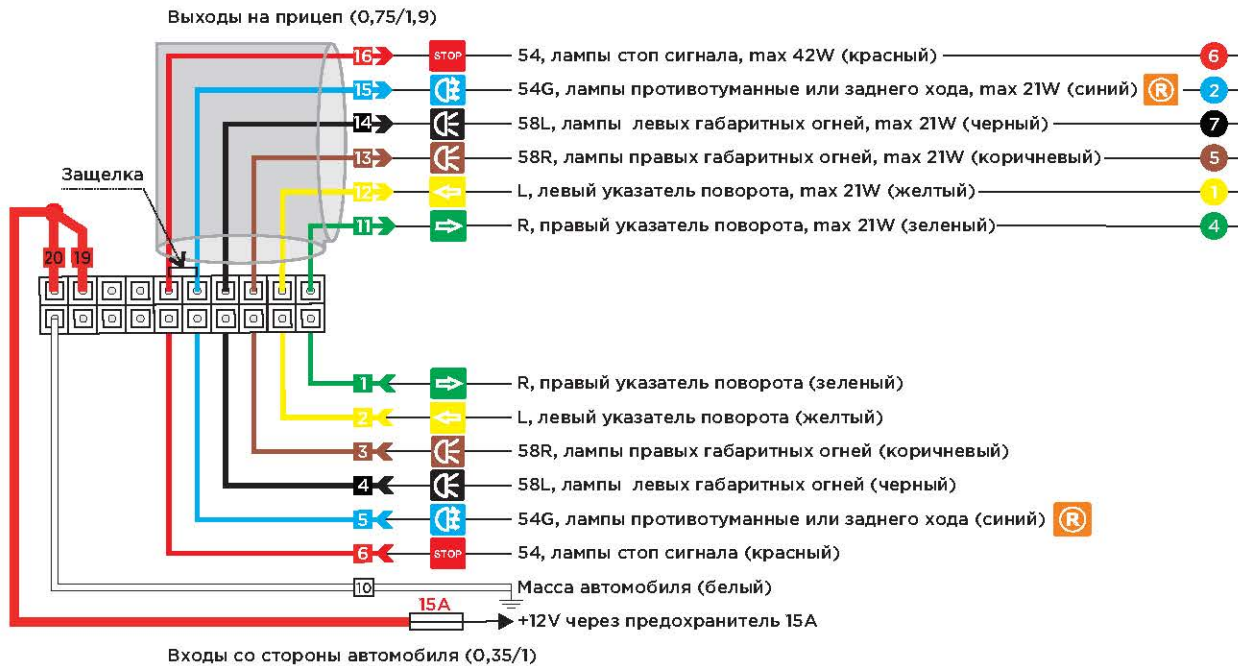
Выходы на прицеп (0,75/1,9)

16 STOP 54, лампы стоп сигнала, max 42W (красный) 6
15 54G, лампы противотуманные или заднего хода, max 21W (синий) R 2
14 58L, лампы левых габаритных огней, max 21W (черный) 7
13 58R, лампы правых габаритных огней, max 21W (коричневый) 5
12 L, левый указатель поворота, max 21W (желтый) 1
11 R, правый указатель поворота, max 21W (зеленый) 4

Защелка

20 19

1 R, правый указатель поворота (зеленый)
2 L, левый указатель поворота (желтый)
3 58R, лампы правых габаритных огней (коричневый)
4 58L, лампы левых габаритных огней (черный)
5 54G, лампы противотуманные или заднего хода (синий) R
6 STOP 54, лампы стоп сигнала (красный)
10 Масса автомобиля (белый)
15A +12V через предохранитель 15A

Входы со стороны автомобиля (0,35/1)